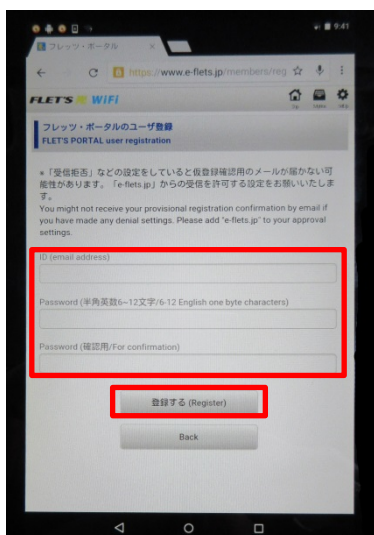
9:41

フレッツ・ポータル

https://www.e-flets.jp/members/reg

FLET'S WiFi

フレッツ・ポータルのユーザ登録
FLET'S PORTAL user registration

＊「受信拒否」などの設定をしていると仮登録確認用のメールが届かない可能性があります。「e-flets.jp」からの受信を許可する設定をお願いいたします。
You might not receive your provisional registration confirmation by email if you have made any denial settings. Please add "e-flets.jp" to your approval settings.

ID (email address)

Password (半角英数6~12文字/6-12 English one byte characters)

Password (確認用/For confirmation)

登録する (Register)

Back